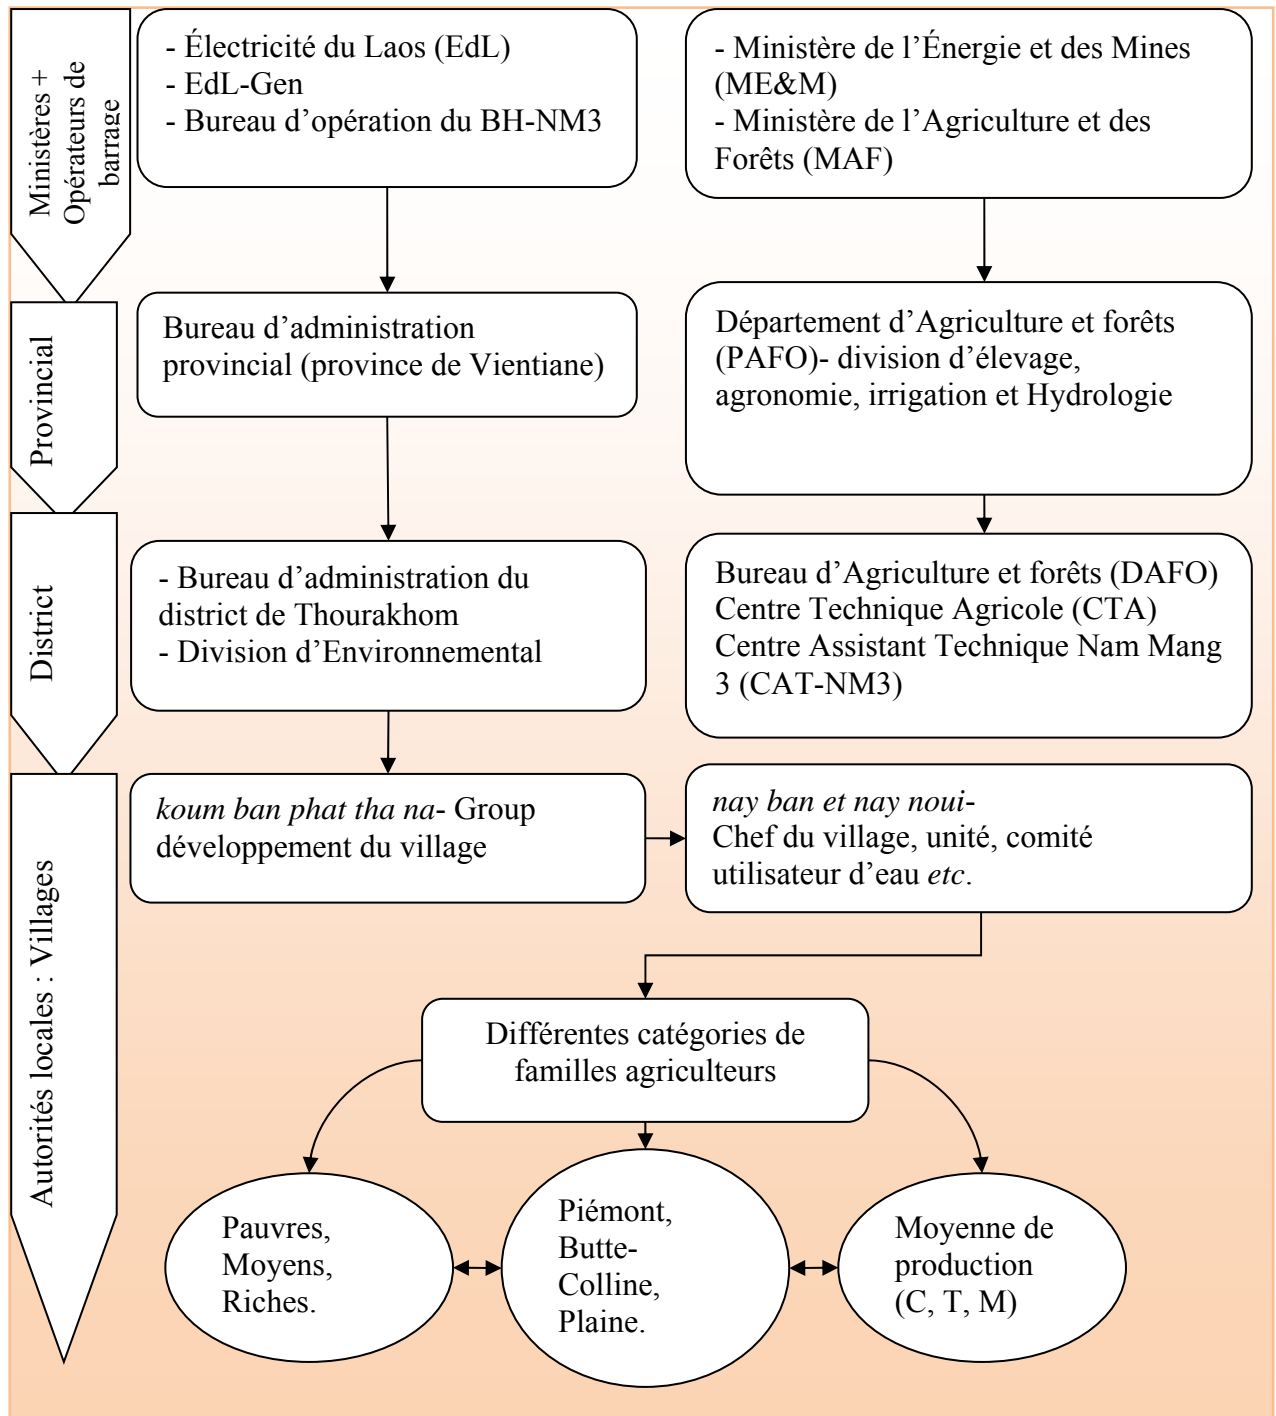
Ministères + Opérateurs de barrage

- Électricité du Laos (EdL)
- EdL-Gen
- Bureau d'opération du BH-NM3

- Ministère de l'Énergie et des Mines (ME&M)
- Ministère de l'Agriculture et des Forêts (MAF)

Provincial

Bureau d'administration provincial (province de Vientiane)

Département d'Agriculture et forêts (PAFO)- division d'élevage, agronomie, irrigation et Hydrologie

District

- Bureau d'administration du district de Thourakhom
- Division d'Environnemental

Bureau d'Agriculture et forêts (DAFO)
Centre Technique Agricole (CTA)
Centre Assistant Technique Nam Mang 3 (CAT-NM3)

Autorités locales : Villages

*koum ban phat tha na*- Group développement du village

*nay ban et nay noui*-
Chef du village, unité, comité utilisateur d'eau *etc*.

Différentes catégories de familles agriculteurs

Pauvres, Moyens, Riches.

Piémont, Butte-Colline, Plaine.

Moyenne de production (C, T, M)